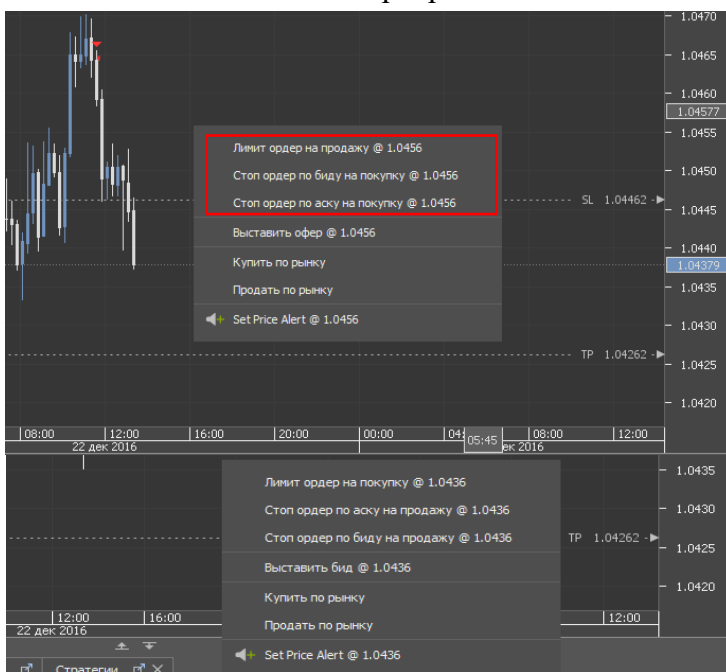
1.0470
1.0465
1.0460
1.04577
1.0455
1.0450
1.0445
1.0440
1.04379
1.0435
1.0430
1.0425
1.0420

Лимит ордер на продажу @ 1.0456
Стоп ордер по биду на покупку @ 1.0456
Стоп ордер по аску на покупку @ 1.0456
Выставить офер @ 1.0456
Купить по рынку
Продать по рынку
Set Price Alert @ 1.0456

SL 1.04462
TP 1.04262

08:00
12:00
22 дек 2016
16:00
20:00
00:00
04
05:45
08:00
ек 2016
12:00

1.0435
1.0430
1.0425
1.0420

Лимит ордер на покупку @ 1.0436
Стоп ордер по аску на продажу @ 1.0436
Стоп ордер по биду на продажу @ 1.0436
Выставить бид @ 1.0436
Купить по рынку
Продать по рынку
Set Price Alert @ 1.0436

TP 1.04262

12:00
16:00
22 дек 2016
12:00

Стратегии